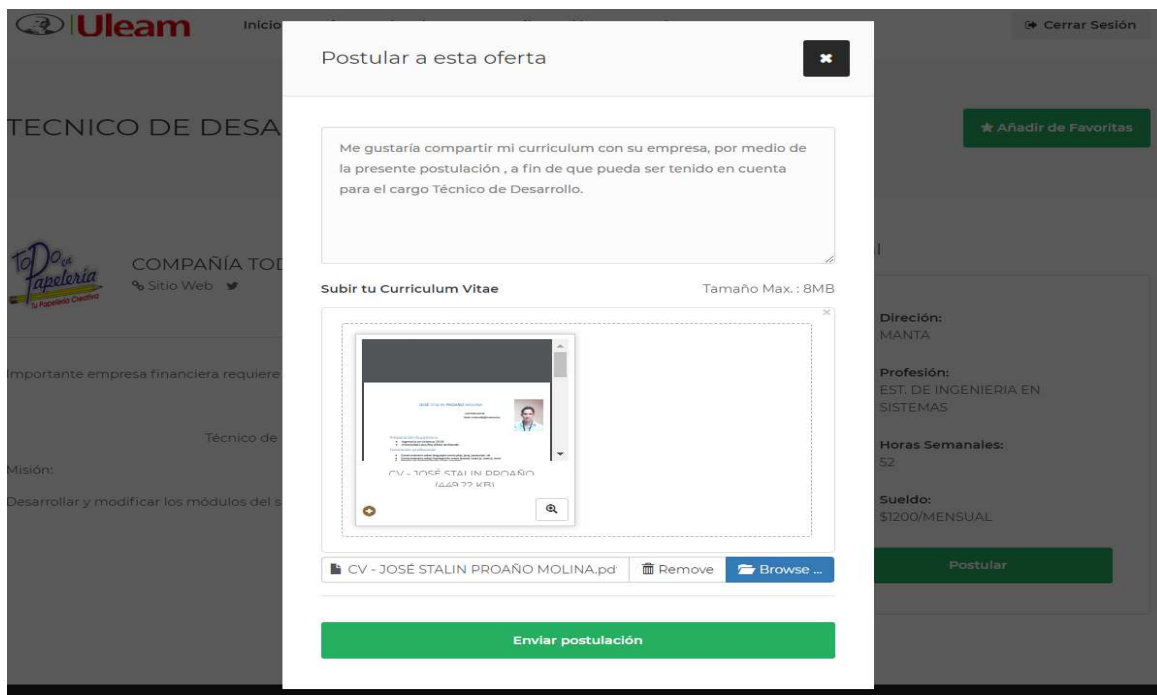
Uleam Inicio

Cerrar Sesión

TECNICO DE DESA

Añadir de Favoritas

ToDo en Papelería Tu Papelería Creativa

COMPAÑÍA TOD

Sitio Web

Importante empresa financiera requiere

Técnico de

Misión:

Desarrollar y modificar los módulos del s

Direción:
MANTA

Profesión:
EST. DE INGENIERIA EN SISTEMAS

Horas Semanales:
52

Sueldo:
$1200/MENSUAL

Postular

Postular a esta oferta

Me gustaría compartir mi curriculum con su empresa, por medio de la presente postulación , a fin de que pueda ser tenido en cuenta para el cargo Técnico de Desarrollo.

Subir tu Curriculum Vitae

Tamaño Max. : 8MB

CV - JOSÉ STALIN PROAÑO (449.22 KB)

CV - JOSÉ STALIN PROAÑO MOLINA.pd

Remove

Browse ...

Enviar postulación